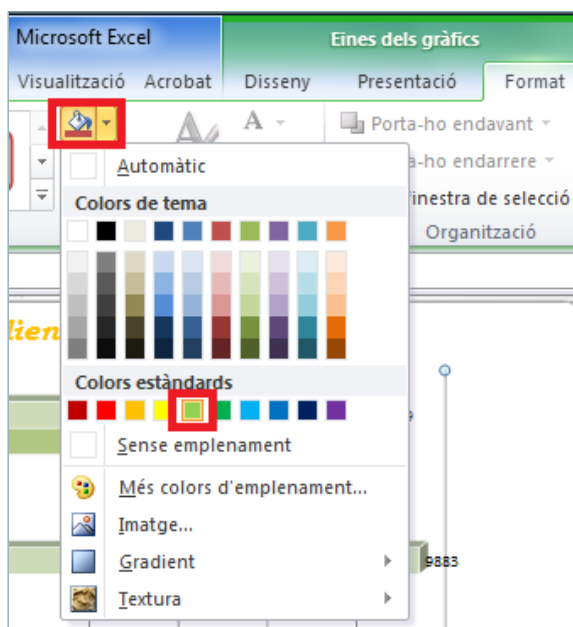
Microsoft Excel
Eines dels gràfics
Visualització Acrobat Disseny Presentació Format
Porta-ho endavant
-ho endarrere
inestra de selecció
Organització
Automàtic
Colors de tema
Colors estàndards
Sense emplenament
Més colors d'emplenament...
Imatge...
Gradient
Textura
lien
8883